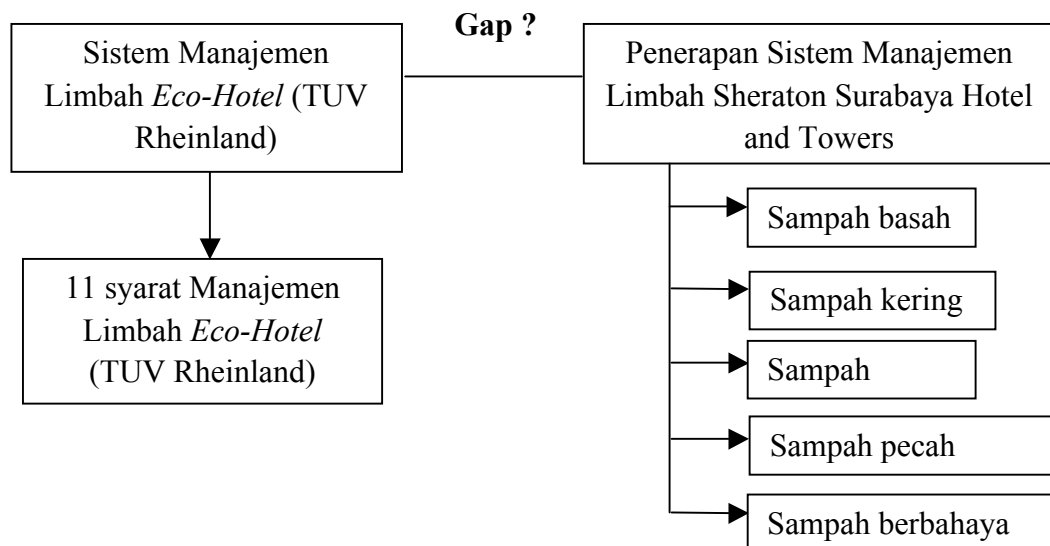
Gap ?

Sistem Manajemen Limbah *Eco-Hotel* (TUV Rheinland)

Penerapan Sistem Manajemen Limbah Sheraton Surabaya Hotel and Towers

11 syarat Manajemen Limbah *Eco-Hotel* (TUV Rheinland)

Sampah basah

Sampah kering

Sampah

Sampah pecah

Sampah berbahaya